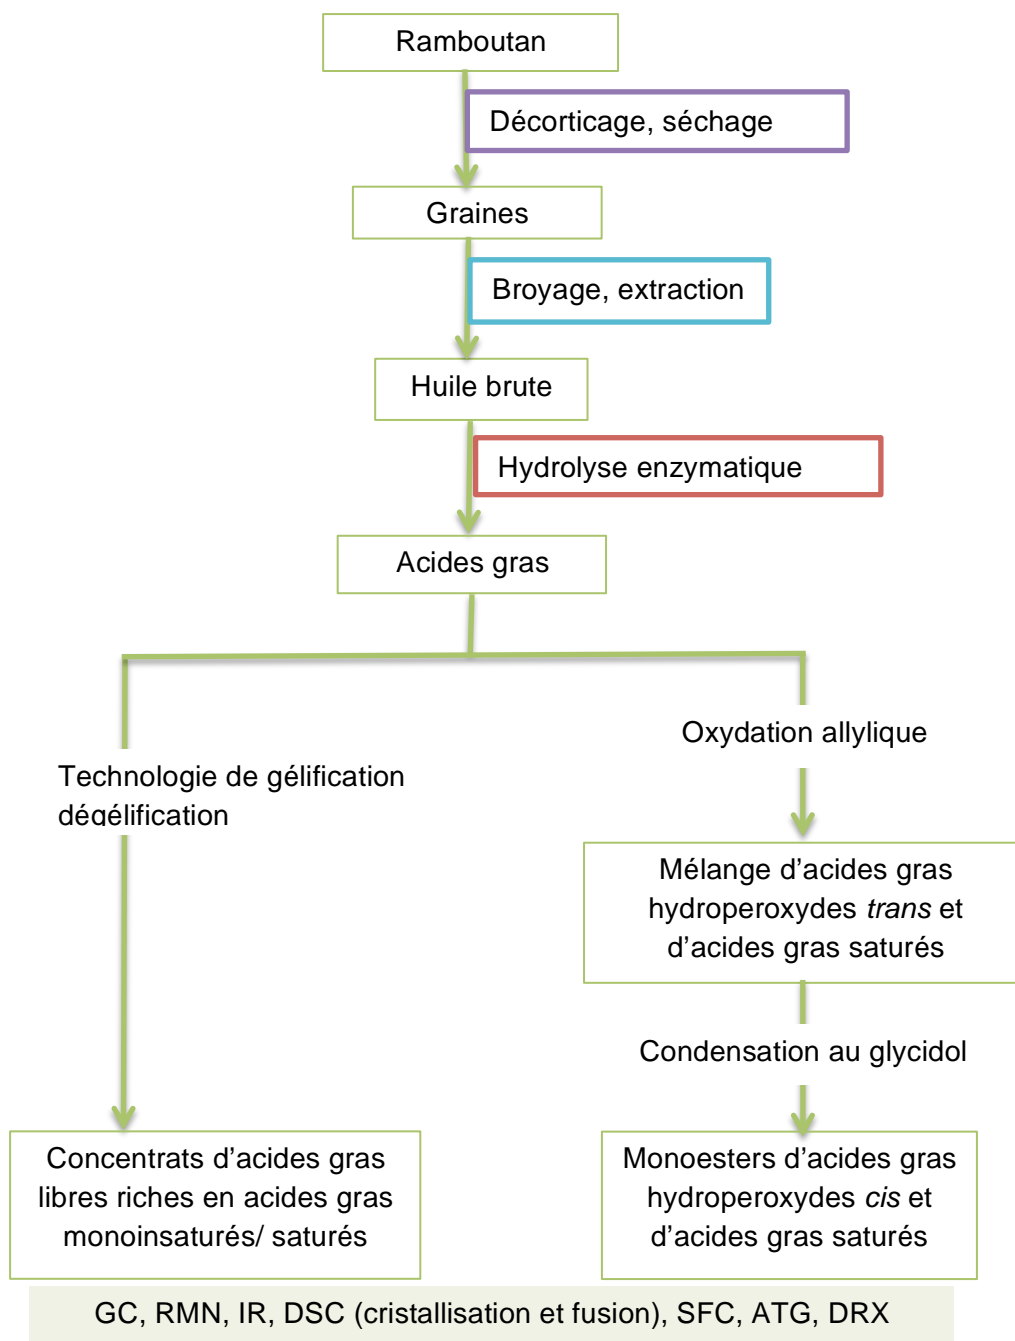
Ramboutan

Décorticage, séchage

Graines

Broyage, extraction

Huile brute

Hydrolyse enzymatique

Acides gras

Technologie de gélification dégélification

Oxydation allylique

Mélange d'acides gras hydroperoxydes *trans* et d'acides gras saturés

Condensation au glycidol

Concentrats d'acides gras libres riches en acides gras monoinsaturés/ saturés

Monoesters d'acides gras hydroperoxydes *cis* et d'acides gras saturés

GC, RMN, IR, DSC (cristallisation et fusion), SFC, ATG, DRX